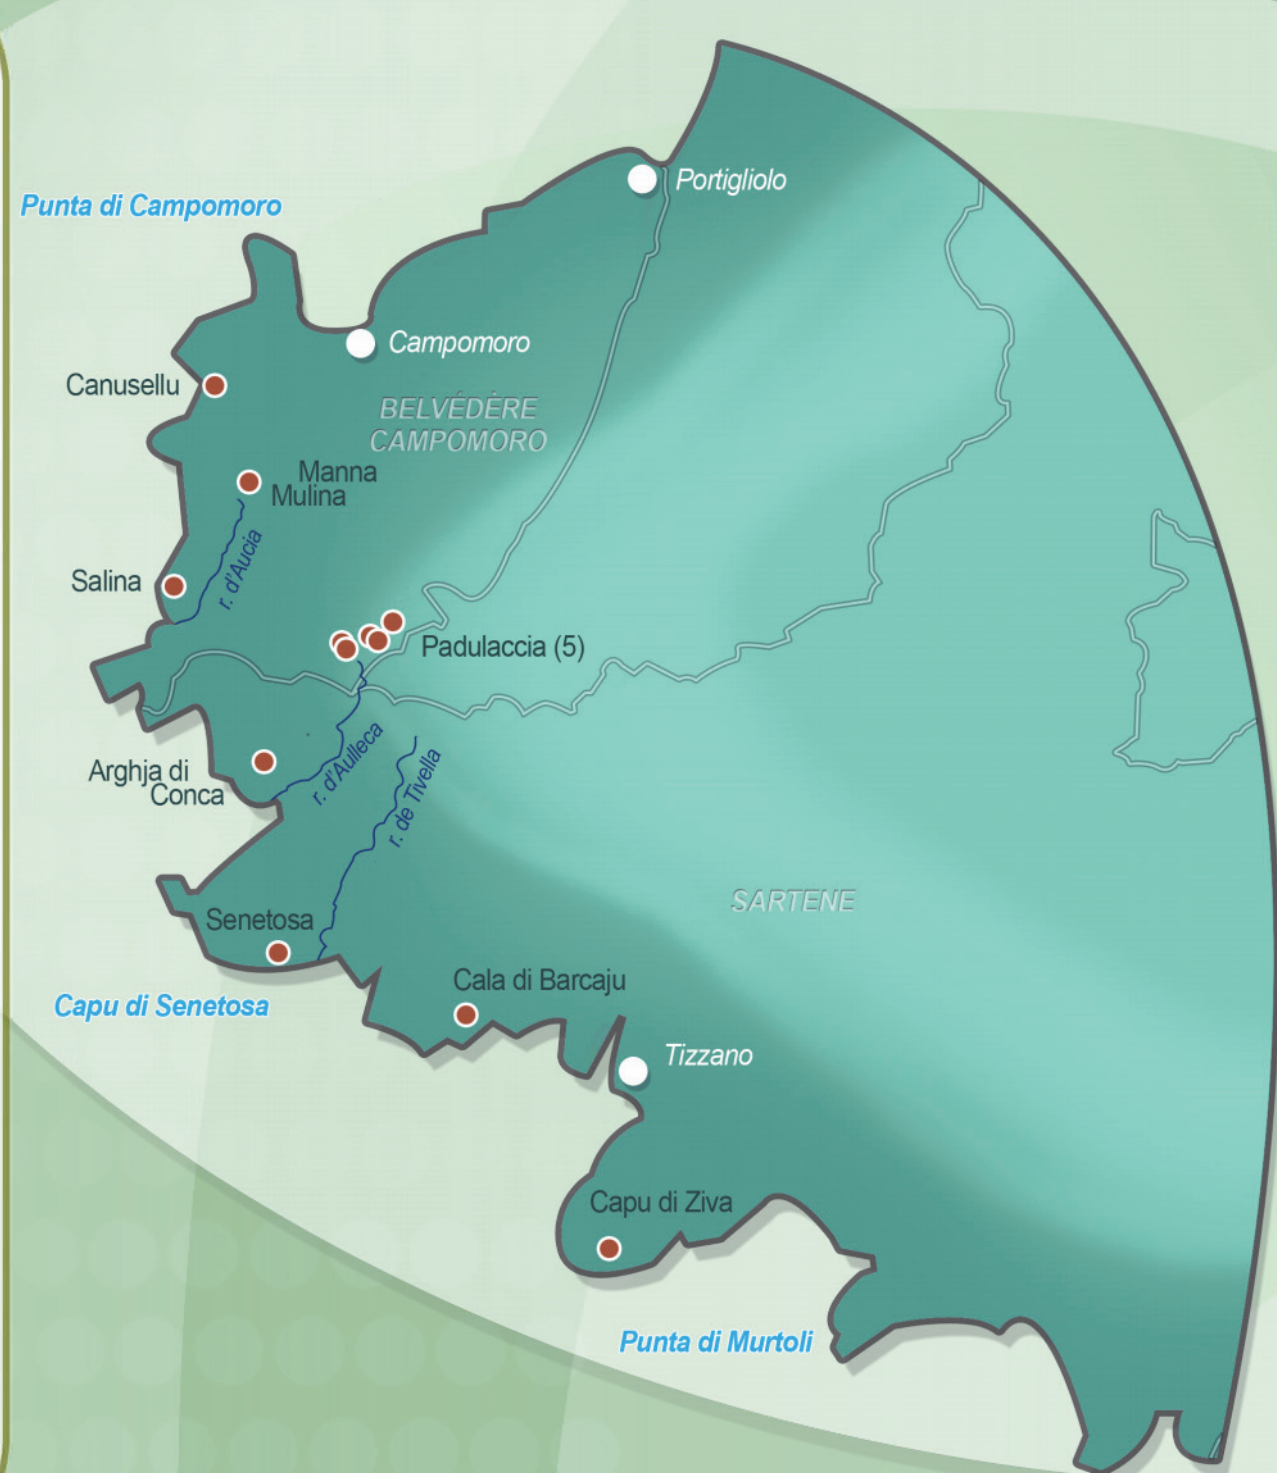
Portigliolo

Punta di Campomoro

Campomoro

Canusellu

BELVÉDÈRE CAMPOMORO

Manna Mulina

r. d'Aucia

Salina

Padulaccia (5)

Arghja di Conca

r. d'Aulleca

r. de Tivella

SARTENE

Senetosa

Capu di Senetosa

Cala di Barcaju

Tizzano

Capu di Ziva

Punta di Murtoli